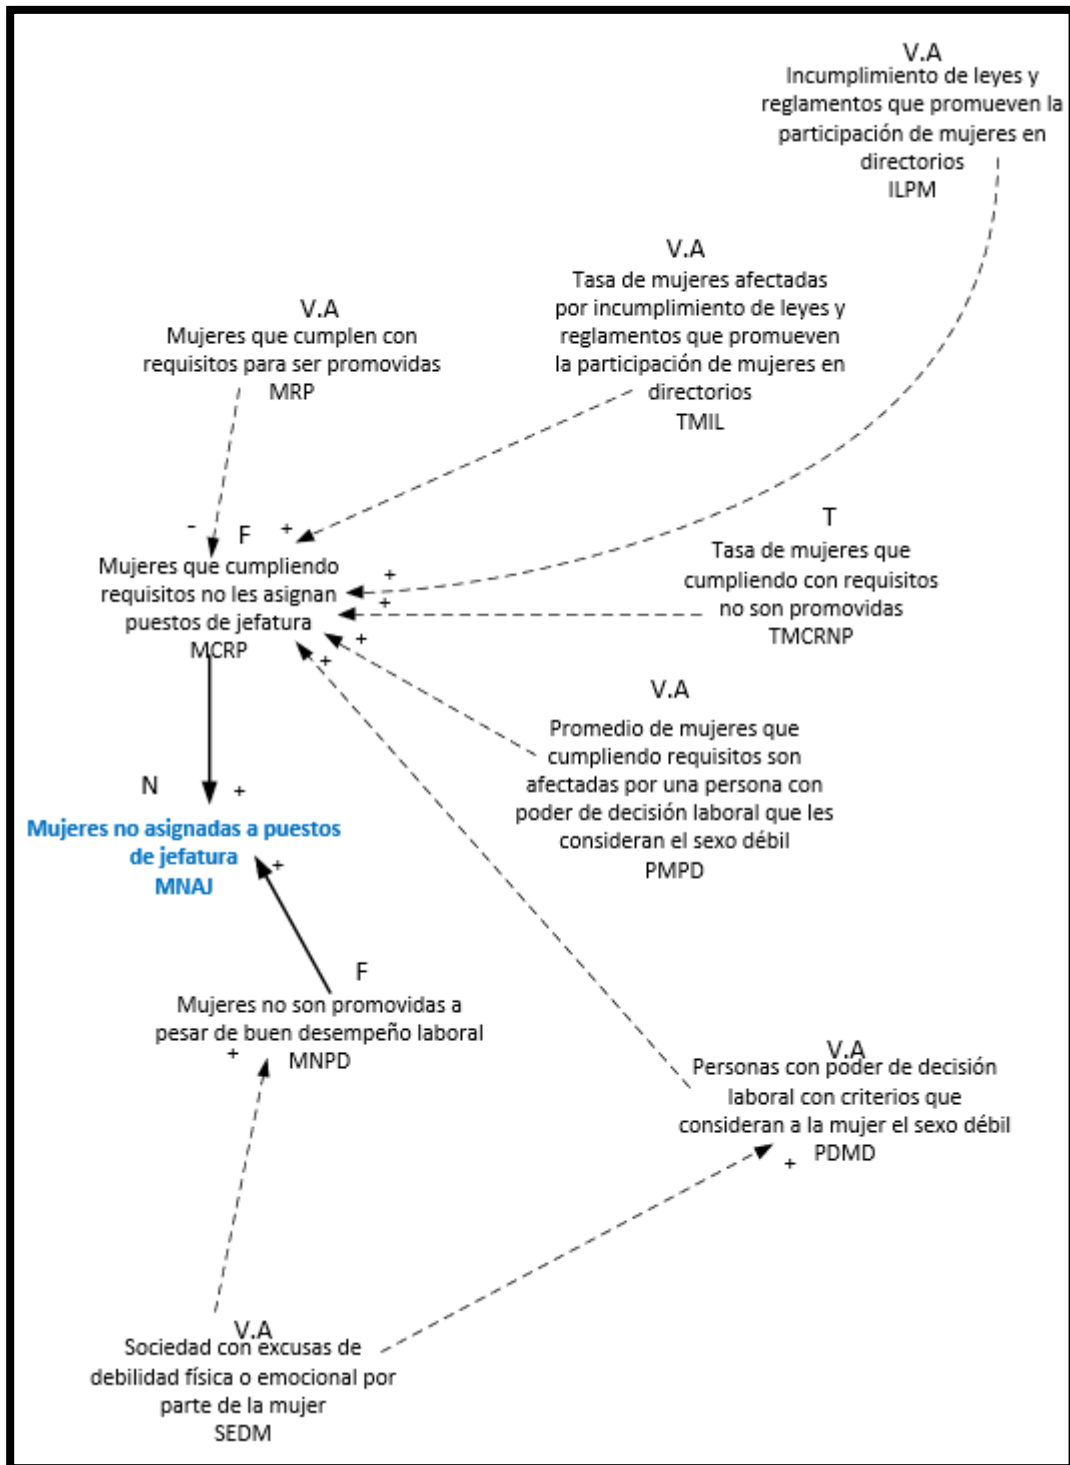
V.A
Incumplimiento de leyes y reglamentos que promueven la participación de mujeres en directorios
ILPM

V.A
Tasa de mujeres afectadas por incumplimiento de leyes y reglamentos que promueven la participación de mujeres en directorios
TMIL

V.A
Mujeres que cumplen con requisitos para ser promovidas
MRP

- F +
Mujeres que cumpliendo requisitos no les asignan puestos de jefatura
MCRP

+
+
+
+

T
Tasa de mujeres que cumpliendo con requisitos no son promovidas
TMCRNP

V.A
Promedio de mujeres que cumpliendo requisitos son afectadas por una persona con poder de decisión laboral que les consideran el sexo débil
PMPD

N +
Mujeres no asignadas a puestos de jefatura
MNAJ
+

F
Mujeres no son promovidas a pesar de buen desempeño laboral
+ MNPD

V.A
Personas con poder de decisión laboral con criterios que consideran a la mujer el sexo débil
+ PDMD

V.A
Sociedad con excusas de debilidad física o emocional por parte de la mujer
SEDM